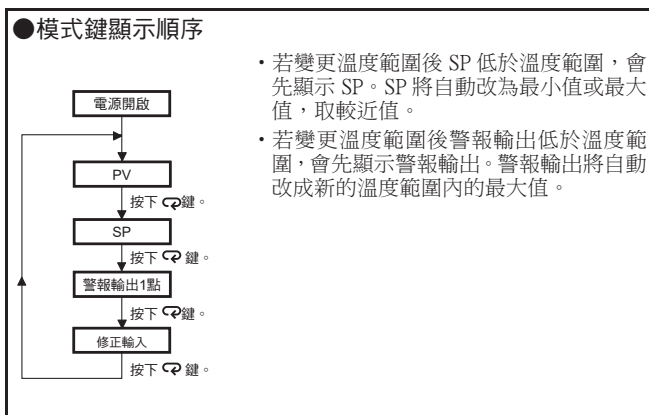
●模式鍵顯示順序

電源開啟

PV

按下 ⟲ 鍵。

SP

按下 ⟲ 鍵。

警報輸出1點

按下 ⟲ 鍵。

修正輸入

按下 ⟲ 鍵。

・若變更溫度範圍後 SP 低於溫度範圍，會先顯示 SP。SP 將自動改為最小值或最大值，取較近值。

・若變更溫度範圍後警報輸出低於溫度範圍，會先顯示警報輸出。警報輸出將自動改成新的溫度範圍內的最大值。